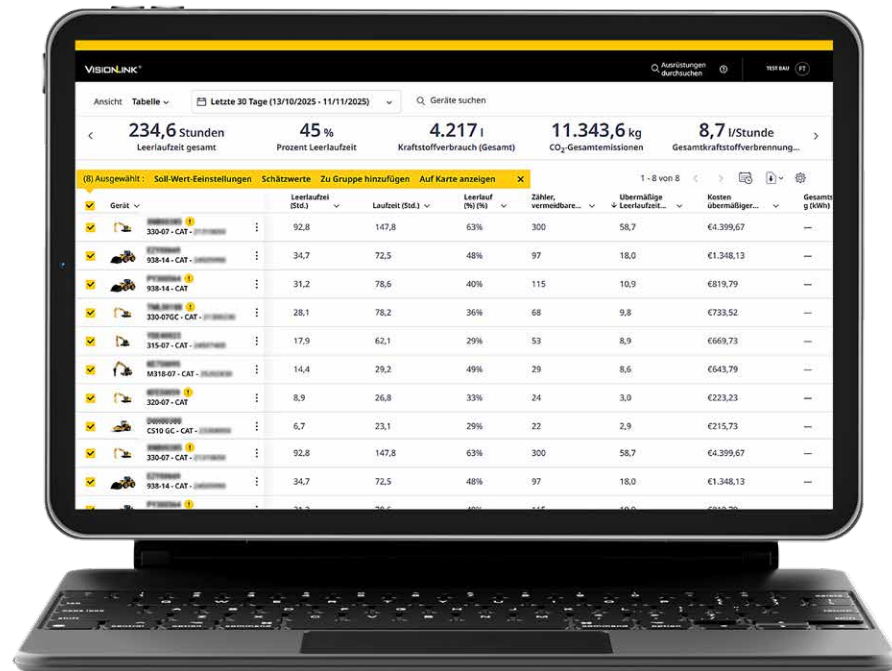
VISIONLINK

Ausrüstungen durchsuchen

TEST BAU FT

Ansicht Tabelle

Letzte 30 Tage (13/10/2025 - 11/11/2025)

Geräte suchen

234,6 Stunden
Leerlaufzeit gesamt

45 %
Prozent Leerlaufzeit

4.217 l
Kraftstoffverbrauch (Gesamt)

11.343,6 kg
$CO_2$-Gesamtemissionen

8,7 l/Stunde
Gesamtkraftstoffverbrennung...

(8) Ausgewählt : Soll-Wert-Einstellungen Schätzwerte Zu Gruppe hinzufügen Auf Karte anzeigen

1 - 8 von 8

| Gerät | Leerlaufzeit (Std.) | Laufzeit (Std.) | Leerlauf (%) (%) | Zähler, vermeidbare... | Übermäßige Leerlaufzeit... | Kosten übermäßiger... | Gesamts g (kWh) |
|---|---|---|---|---|---|---|---|
| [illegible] 330-07 - CAT - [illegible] | 92,8 | 147,8 | 63% | 300 | 58,7 | €4.399,67 | — |
| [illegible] 938-14 - CAT - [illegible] | 34,7 | 72,5 | 48% | 97 | 18,0 | €1.348,13 | — |
| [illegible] 938-14 - CAT | 31,2 | 78,6 | 40% | 115 | 10,9 | €819,79 | — |
| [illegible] 330-07GC - CAT - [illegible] | 28,1 | 78,2 | 36% | 68 | 9,8 | €733,52 | — |
| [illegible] 315-07 - CAT - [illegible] | 17,9 | 62,1 | 29% | 53 | 8,9 | €669,73 | — |
| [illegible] M318-07 - CAT - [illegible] | 14,4 | 29,2 | 49% | 29 | 8,6 | €643,79 | — |
| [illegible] 320-07 - CAT | 8,9 | 26,8 | 33% | 24 | 3,0 | €223,23 | — |
| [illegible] CS10 GC - CAT - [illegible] | 6,7 | 23,1 | 29% | 22 | 2,9 | €215,73 | — |
| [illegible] 330-07 - CAT - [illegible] | 92,8 | 147,8 | 63% | 300 | 58,7 | €4.399,67 | — |
| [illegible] 938-14 - CAT - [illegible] | 34,7 | 72,5 | 48% | 97 | 18,0 | €1.348,13 | — |